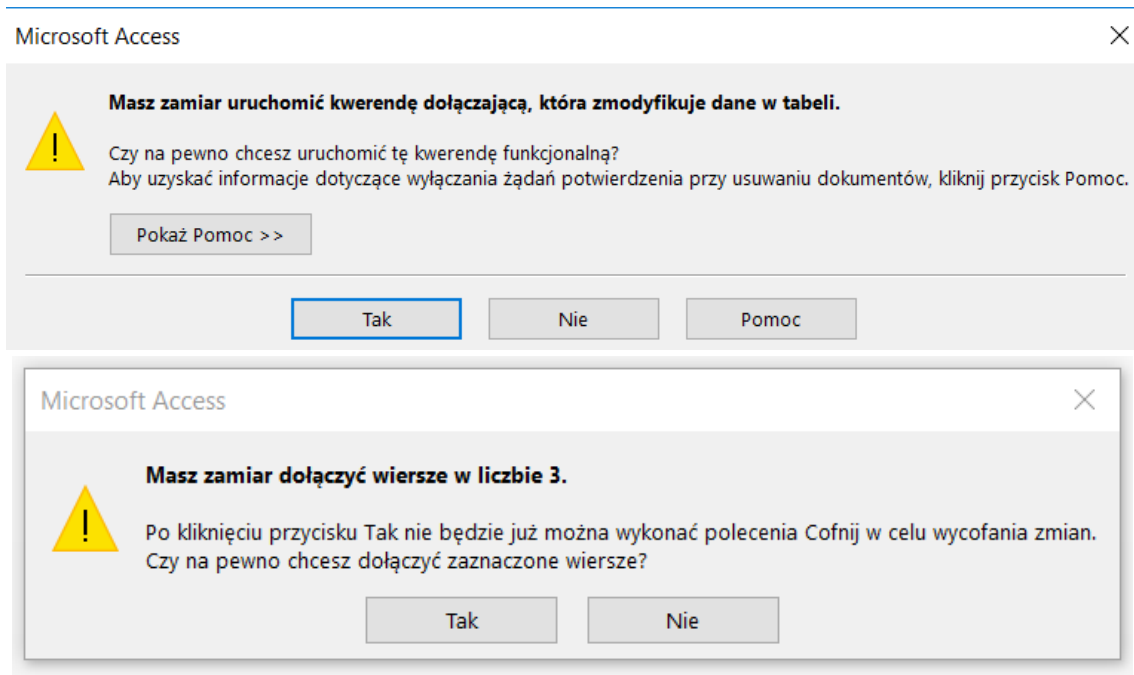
Microsoft Access

Masz zamiar uruchomić kwerendę dołączającą, która zmodyfikuje dane w tabeli.

Czy na pewno chcesz uruchomić tę kwerendę funkcjonalną?
Aby uzyskać informacje dotyczące wyłączania żądań potwierdzenia przy usuwaniu dokumentów, kliknij przycisk Pomoc.

Pokaż Pomoc >>

Tak Nie Pomoc

Microsoft Access

Masz zamiar dołączyć wiersze w liczbie 3.

Po kliknięciu przycisku Tak nie będzie już można wykonać polecenia Cofnij w celu wycofania zmian.
Czy na pewno chcesz dołączyć zaznaczone wiersze?

Tak Nie